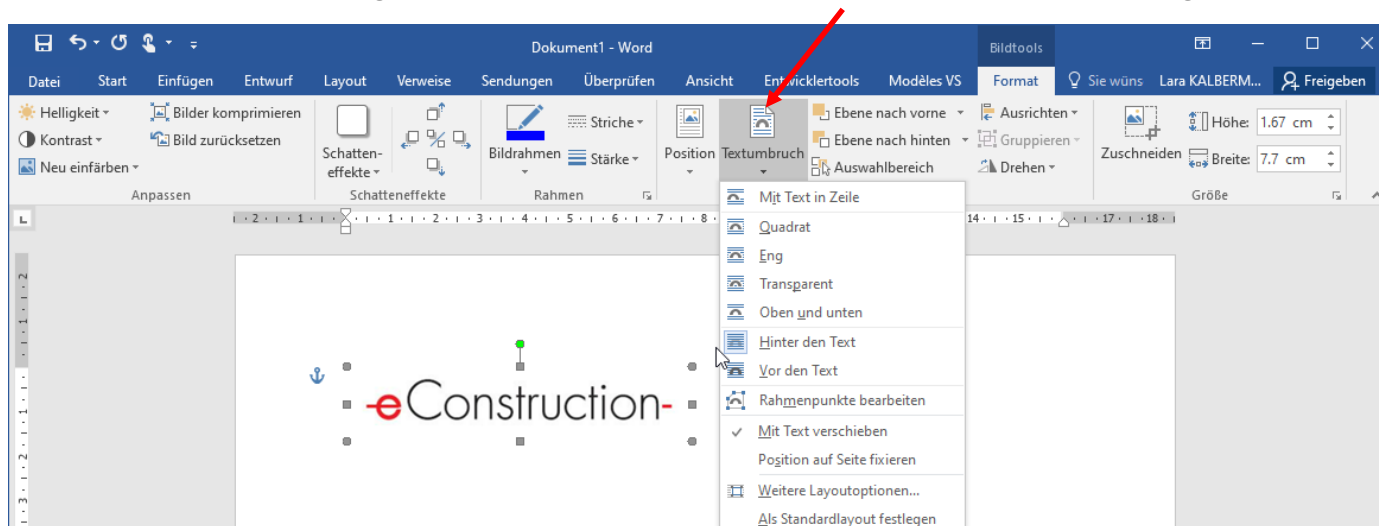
Dokument1 - Word

Bildtools

Datei Start Einfügen Entwurf Layout Verweise Sendungen Überprüfen Ansicht Entwicklertools Modèles VS Format Sie wüns Lara KALBERM... Freigeben

Helligkeit
Kontrast
Neu einfärben
Bilder komprimieren
Bild zurücksetzen
Anpassen

Schatteneffekte
Schatteneffekte

Bildrahmen
Striche
Stärke
Rahmen

Position
Textumbruch
Ebene nach vorne
Ebene nach hinten
Auswahlbereich
Ausrichten
Gruppieren
Drehen

Zuschneiden
Höhe: 1.67 cm
Breite: 7.7 cm
Größe

Mit Text in Zeile
Quadrat
Eng
Transparent
Oben und unten
Hinter den Text
Vor den Text
Rahmenpunkte bearbeiten
Mit Text verschieben
Position auf Seite fixieren
Weitere Layoutoptionen...
Als Standardlayout festlegen

-eConstruction-